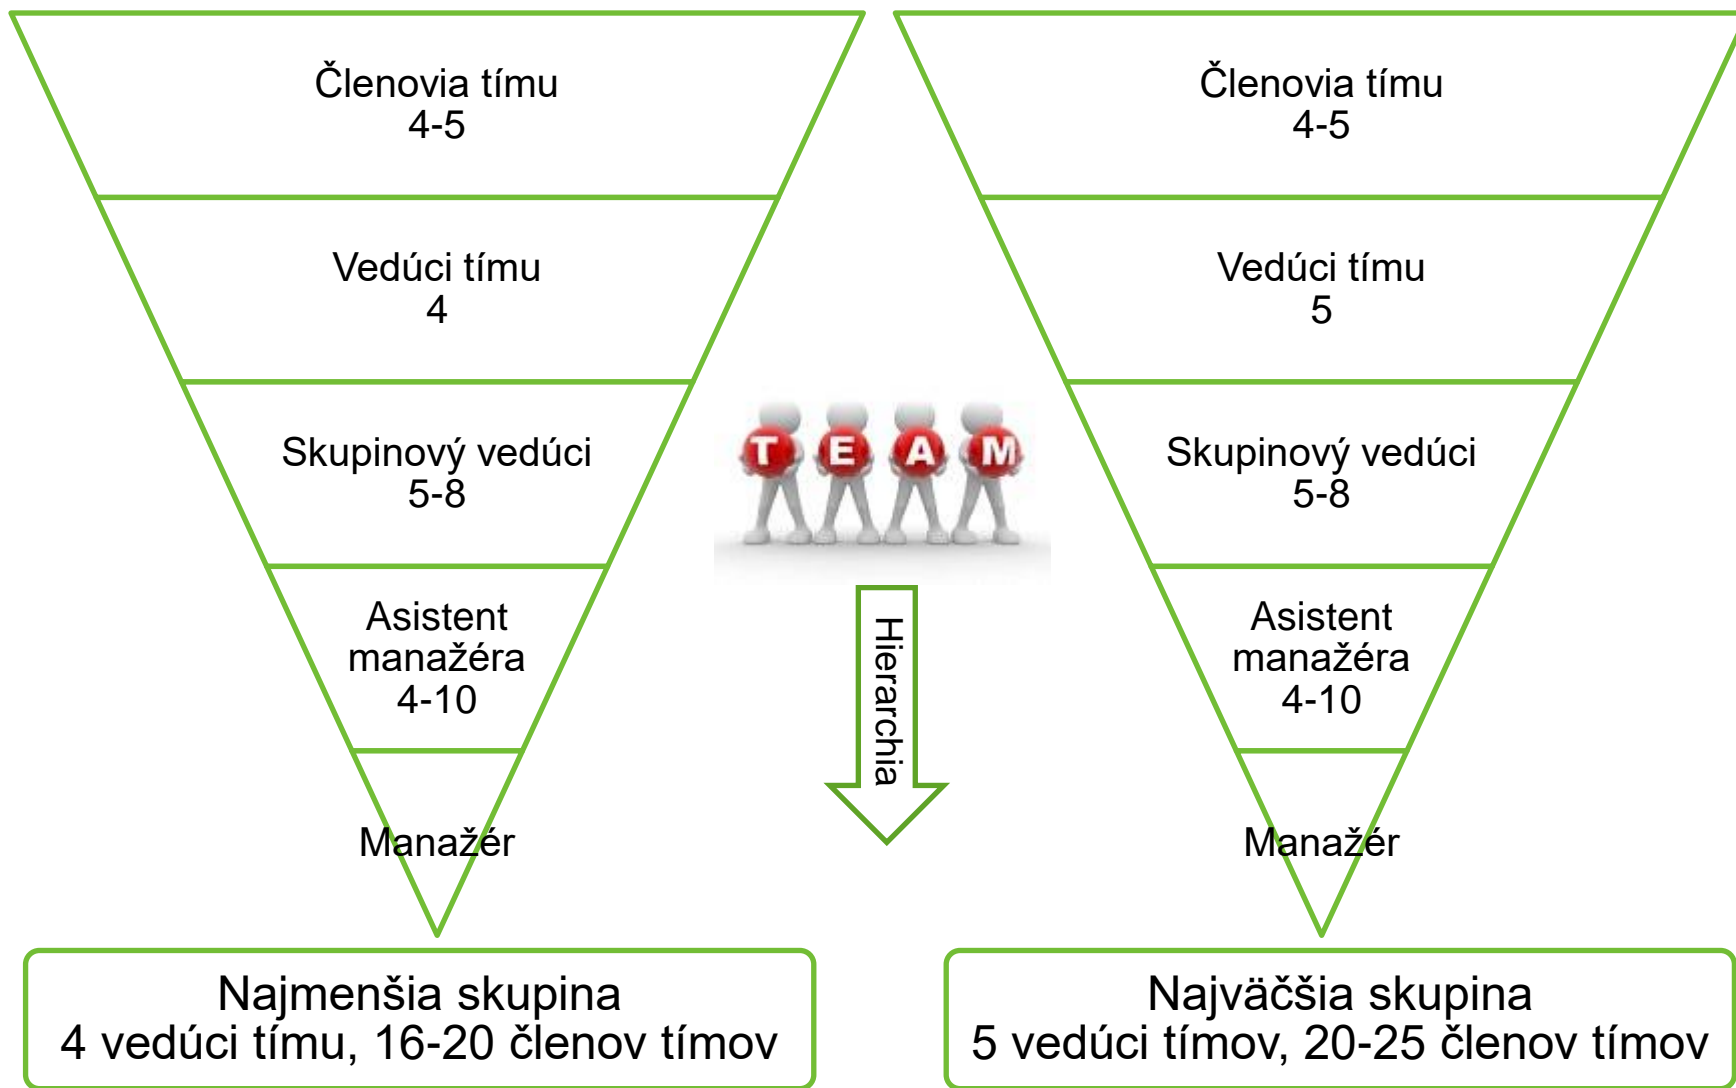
Členovia tímu
4-5

Vedúci tímu
4

Skupinový vedúci
5-8

Asistent manažéra
4-10

Manažér

Najmenšia skupina
4 vedúci tímu, 16-20 členov tímov

TEAM

Hierarchia

Členovia tímu
4-5

Vedúci tímu
5

Skupinový vedúci
5-8

Asistent manažéra
4-10

Manažér

Najväčšia skupina
5 vedúci tímov, 20-25 členov tímov